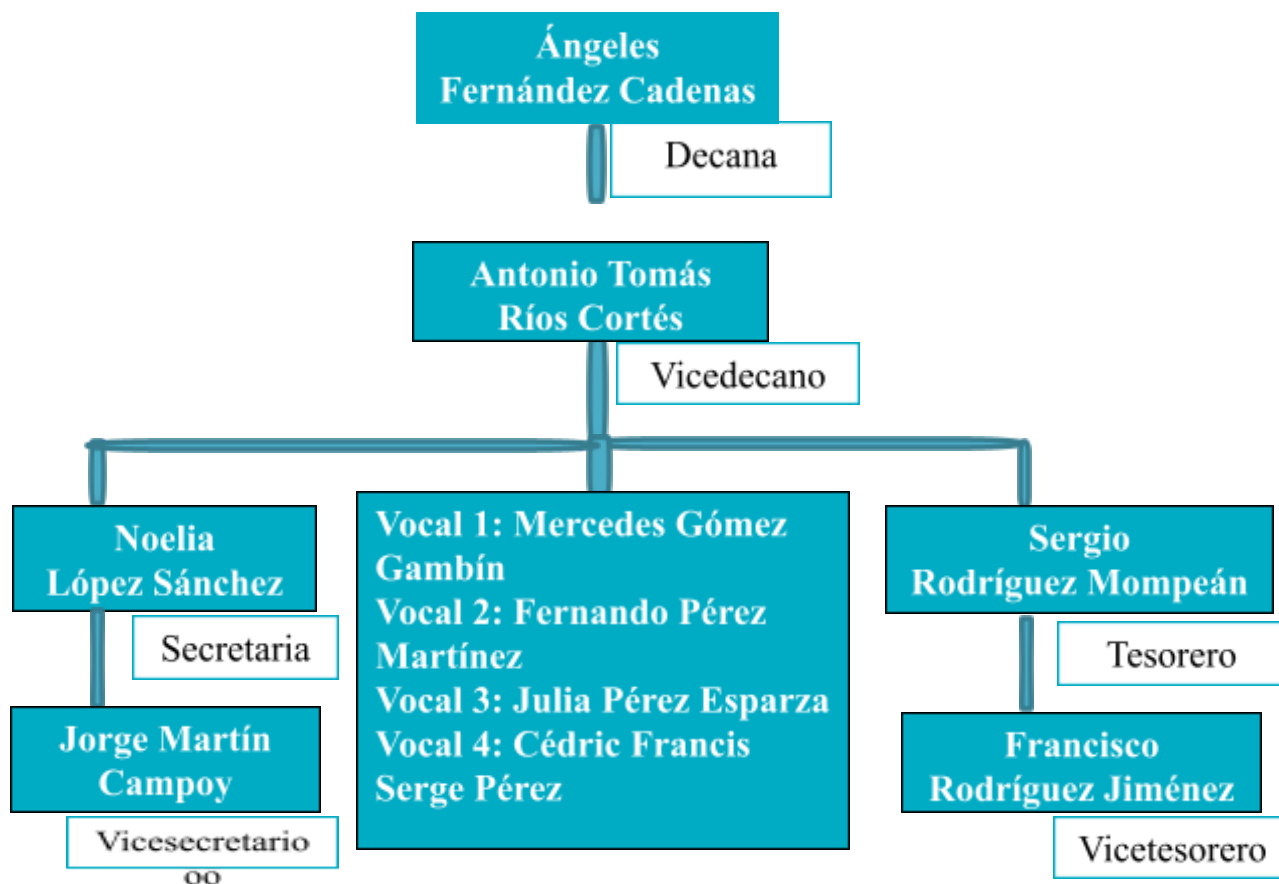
Ángeles Fernández Cadenas

Decana

Antonio Tomás Ríos Cortés

Vicedecano

Noelia López Sánchez

Secretaria

Jorge Martín Campoy

Vicesecretario
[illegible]

Vocal 1: Mercedes Gómez Gambín
Vocal 2: Fernando Pérez Martínez
Vocal 3: Julia Pérez Esparza
Vocal 4: Cédric Francis Serge Pérez

Sergio Rodríguez Mompeán

Tesorero

Francisco Rodríguez Jiménez

Vicetesorero